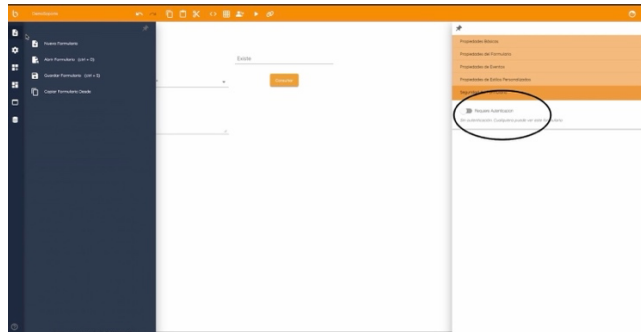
Nuevo Formulario

Abrir Formulario (ctrl + O)

Guardar Formulario (ctrl + S)

Copiar Formulario Desde

Existe

Propiedades Básicas

Propiedades de Formulario

Propiedades de Eventos

Propiedades de Estilos Personalizados

Requiere Autenticación

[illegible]